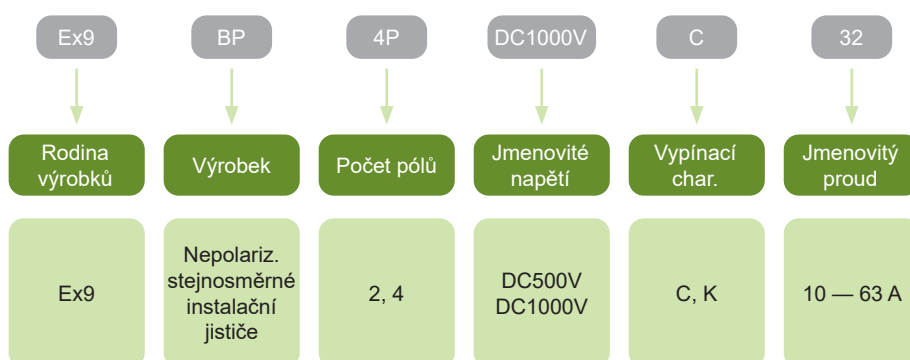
| Ex9 | BP | 4P | DC1000V | C | 32 |
|---|---|---|---|---|---|
| Rodina výrobků | Výrobek | Počet pólů | Jmenovité napětí | Vypínací char. | Jmenovitý proud |
| Ex9 | Nepolariz. stejnosměrné instalační jističe | 2, 4 | DC500V DC1000V | C, K | 10 — 63 A |